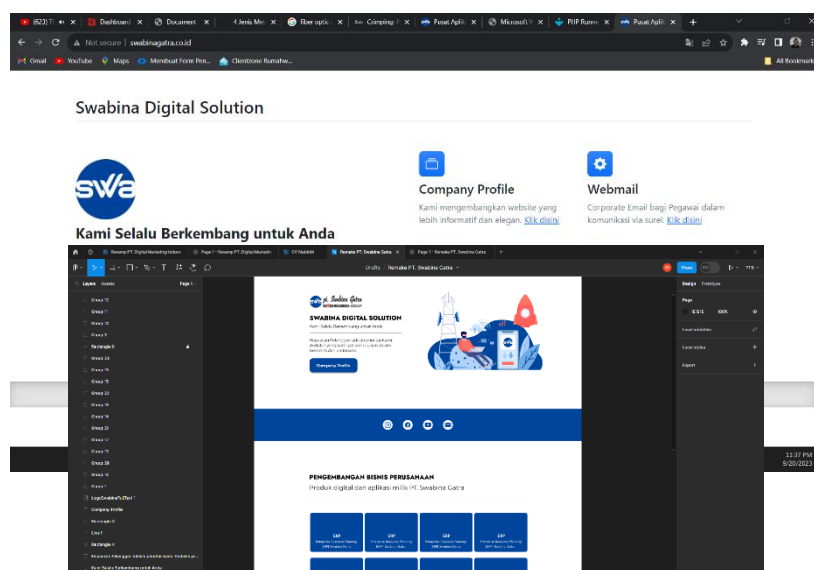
(623) T | Dashboard | Document | 4 Jenis Me | fiber optik | Crimping | Pusat Aplik | Microsoft | PHP Rumah | Pusat Aplik

Not secure | swabinagatra.co.id

Gmail | YouTube | Maps | Membuat Form Pen... | Clientzone Rumahw... | All Bookmarks

Swabina Digital Solution

SWA

Kami Selalu Berkembang untuk Anda

Company Profile

Kami mengembangkan website yang lebih informatif dan elegan. Klik disini

Webmail

Corporate Email bagi Pegawai dalam komunikasi via surel. Klik disini

Remake PT. Digital Marketing Indone | Page 1 - Remake PT. Digital Marketin | CV Nabiltif | Remake PT. Swabina Gatra | Page 1 - Remake PT. Swabina Gatra

Drafts / Remake PT. Swabina Gatra

Share

Layers | Assets | Page 1

Group 12
Group 11
Group 13
Group 9
Rectangle 8
Group 24
Group 19
Group 15
Group 22
Group 18
Group 14
Group 20
Group 17
Group 13
Group 28
Group 16
Group 1
LogoSwabina%20Text 1
Company Profile
Rectangle 9
Line 1
Rectangle 4
Kami Selalu Berkembang untuk Anda

pt. Swabina Gatra

SWABINA DIGITAL SOLUTION

Kami Selalu Berkembang untuk Anda

Company Profile

PENGEMBANGAN BISNIS PERUSAHAAN

Produk digital dan aplikasi milik PT. Swabina Gatra

ERP
ERP
ERP
ERP

Design | Prototype

Page

100%

Local variables

Local styles

Export

11:47 PM
9/20/2023